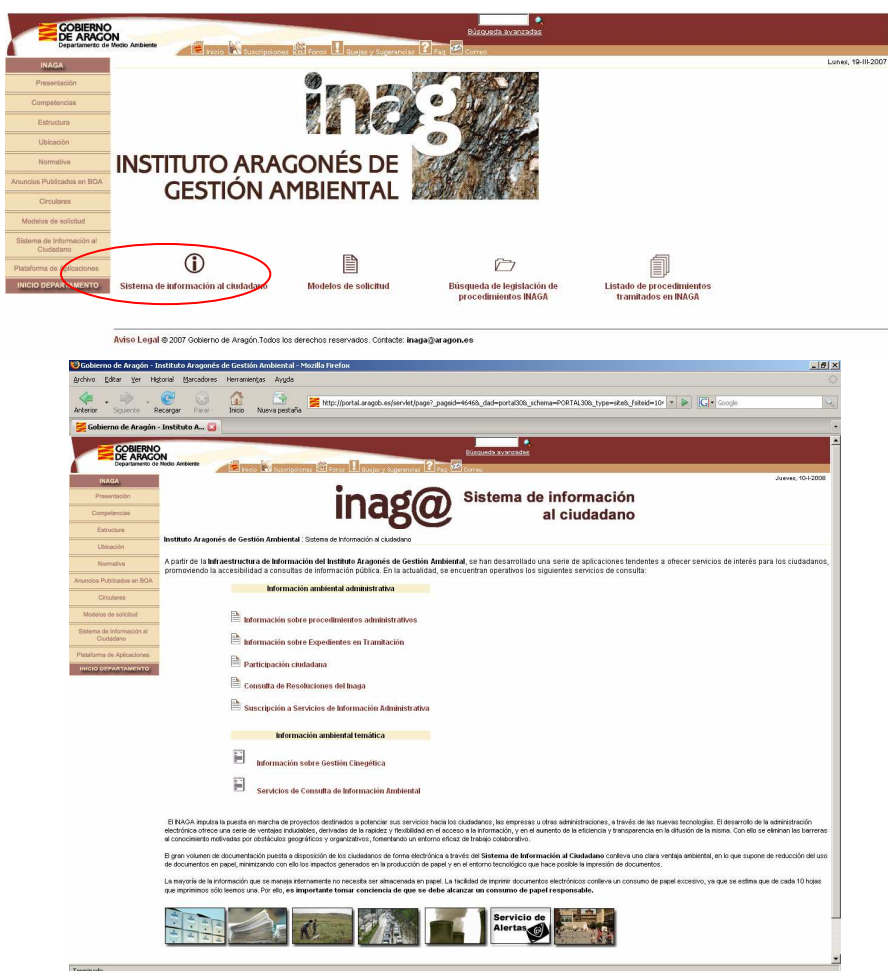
GOBIERNO DE ARAGON
Departamento de Medio Ambiente

Búsqueda avanzada

Inicio Suscripciones Foros Quejas y Sugerencias Faq Correo

Lunes, 19-III-2007

INAGA
Presentación
Competencias
Estructura
Ubicación
Normativa
Anuncios Publicados en BOA
Circulares
Modelos de solicitud
Sistema de Información al Ciudadano
Plataforma de Aplicaciones
INICIO DEPARTAMENTO

inag

INSTITUTO ARAGONÉS DE GESTIÓN AMBIENTAL

Sistema de información al ciudadano
Modelos de solicitud
Búsqueda de legislación de procedimientos INAGA
Listado de procedimientos tramitados en INAGA

Aviso Legal © 2007 Gobierno de Aragón.Todos los derechos reservados. Contacte: inaga@aragon.es

Gobierno de Aragón - Instituto Aragonés de Gestión Ambiental - Mozilla Firefox

Archivo Editar Ver Historial Marcadores Herramientas Ayuda

Anterior Siguiente Recargar Parar Inicio Nueva pestaña

http://portal.aragob.es/servlet/page?_pageid=4646&_dad=portal30&_schema=PORTAL30&_type=site&_fsiteid=10

Google

Gobierno de Aragón - Instituto A...

GOBIERNO DE ARAGON
Departamento de Medio Ambiente

Búsqueda avanzada

Inicio Suscripciones Foros Quejas y Sugerencias Faq Correo

Jueves, 10-I-2008

INAGA
Presentación
Competencias
Estructura
Ubicación
Normativa
Anuncios Publicados en BOA
Circulares
Modelos de solicitud
Sistema de Información al Ciudadano
Plataforma de Aplicaciones
INICIO DEPARTAMENTO

inag@ Sistema de información al ciudadano

Instituto Aragonés de Gestión Ambiental : Sistema de Información al ciudadano

A partir de la Infraestructura de Información del Instituto Aragonés de Gestión Ambiental, se han desarrollado una serie de aplicaciones tendentes a ofrecer servicios de interés para los ciudadanos, promoviendo la accesibilidad a consultas de información pública. En la actualidad, se encuentran operativos los siguientes servicios de consulta:

Información ambiental administrativa

Información sobre procedimientos administrativos

Información sobre Expedientes en Tramitación

Participación ciudadana

Consulta de Resoluciones del Inaga

Suscripción a Servicios de Información Administrativa

Información ambiental temática

Información sobre Gestión Cinegética

Servicios de Consulta de Información Ambiental

El INAGA impulsa la puesta en marcha de proyectos destinados a potenciar sus servicios hacia los ciudadanos, las empresas u otras administraciones, a través de las nuevas tecnologías. El desarrollo de la administración electrónica ofrece una serie de ventajas indudables, derivadas de la rapidez y flexibilidad en el acceso a la información, y en el aumento de la eficiencia y transparencia en la difusión de la misma. Con ello se eliminan las barreras al conocimiento motivadas por obstáculos geográficos y organizativos, fomentando un entorno eficaz de trabajo colaborativo.

El gran volumen de documentación puesta a disposición de los ciudadanos de forma electrónica a través del Sistema de Información al Ciudadano conlleva una clara ventaja ambiental, en lo que supone de reducción del uso de documentos en papel, minimizando con ello los impactos generados en la producción de papel y en el entorno tecnológico que hace posible la impresión de documentos.

La mayoría de la información que se maneja internamente no necesita ser almacenada en papel. La facilidad de imprimir documentos electrónicos conlleva un consumo de papel excesivo, ya que se estima que de cada 10 hojas que imprimimos sólo leemos una. Por ello, es importante tomar conciencia de que se debe alcanzar un consumo de papel responsable.

Servicio de Alertas

Terminado